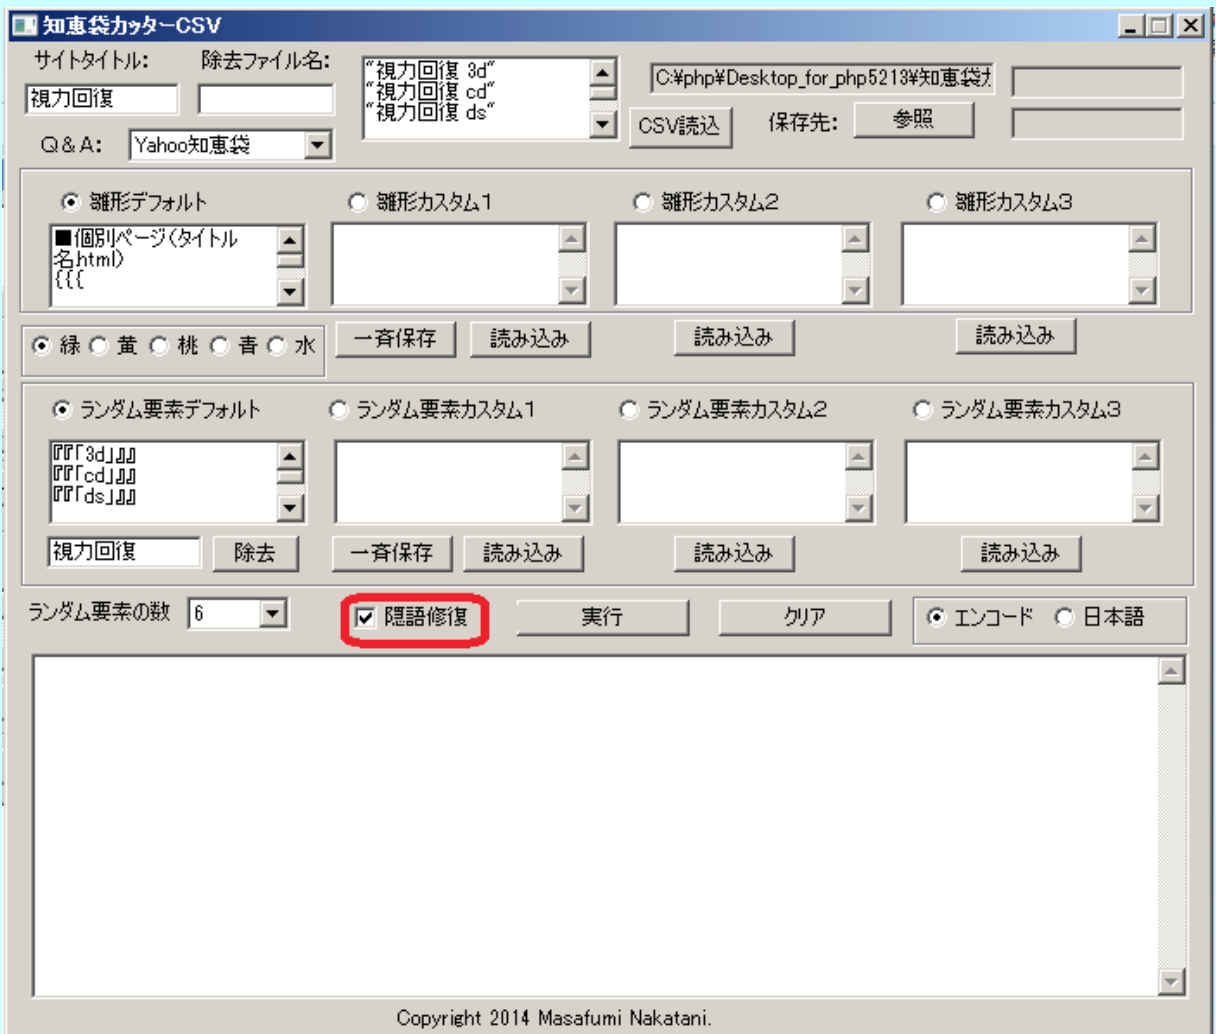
知恵袋カッターCSV

サイトタイトル:
視力回復
除去ファイル名:
Q&A: Yahoo知恵袋

"視力回復 3d"
"視力回復 cd"
"視力回復 ds"

C:¥php¥Desktop_for_php5213¥知恵袋力

CSV読込
保存先:
参照

雛形デフォルト
■個別ページ(タイトル名.html)
{{{
雛形カスタム1
雛形カスタム2
雛形カスタム3

緑 黄 桃 青 水
一斉保存
読み込み
読み込み
読み込み

ランダム要素デフォルト
『『「3d」』』
『『「cd」』』
『『「ds」』』
ランダム要素カスタム1
ランダム要素カスタム2
ランダム要素カスタム3

視力回復
除去
一斉保存
読み込み
読み込み
読み込み

ランダム要素の数 6
隠語修復
実行
クリア
エンコード 日本語

Copyright 2014 Masafumi Nakatani.